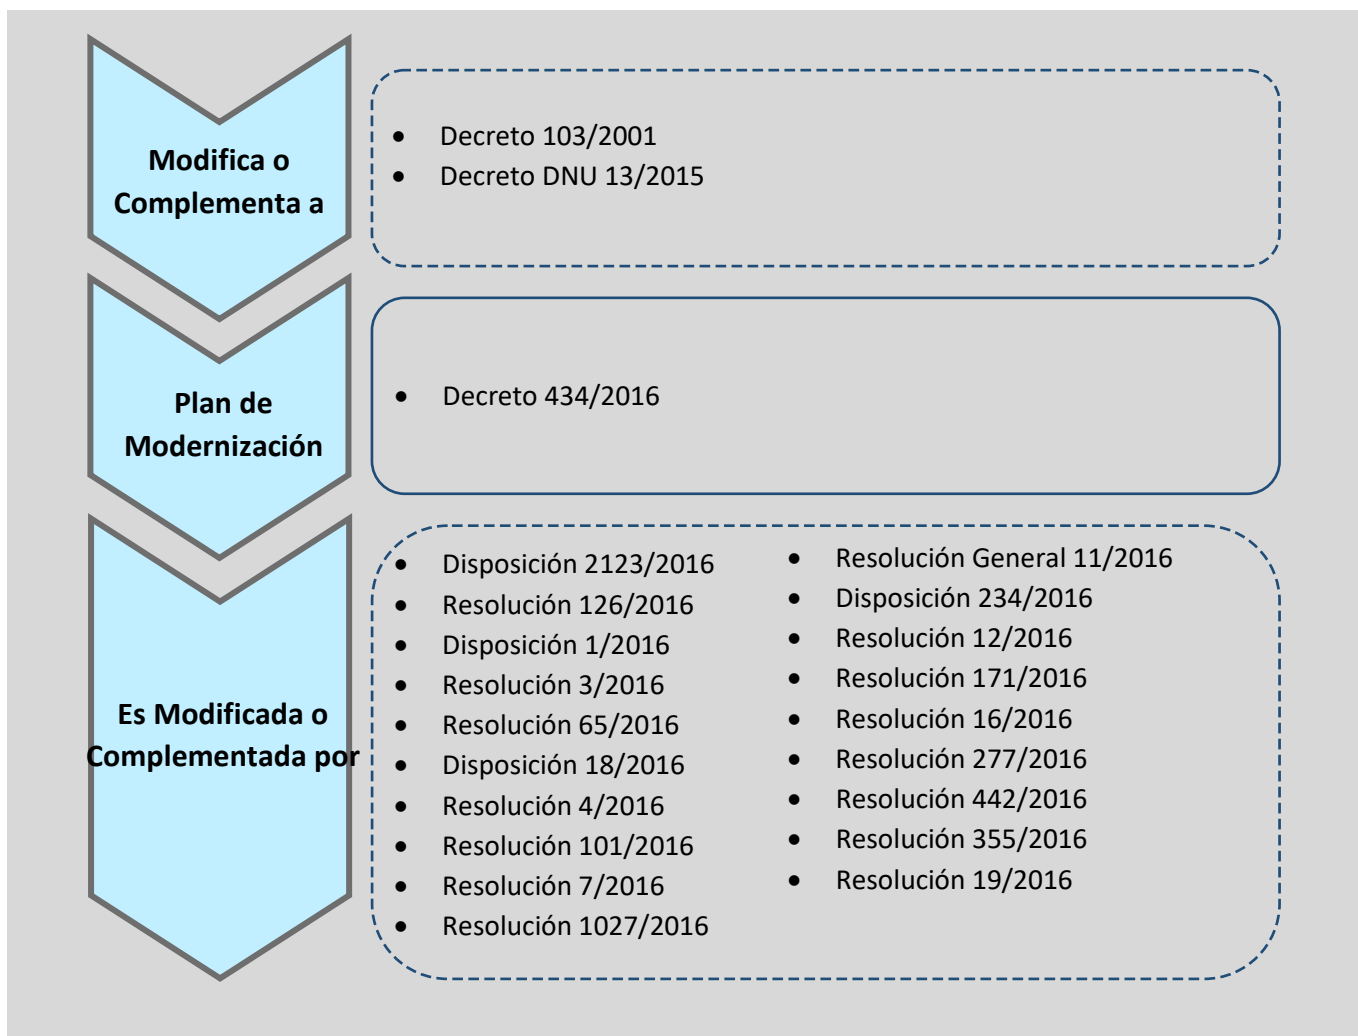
Modifica o Complementa a

- Decreto 103/2001
- Decreto DNU 13/2015

Plan de Modernización

- Decreto 434/2016

Es Modificada o Complementada por

- Disposición 2123/2016
- Resolución 126/2016
- Disposición 1/2016
- Resolución 3/2016
- Resolución 65/2016
- Disposición 18/2016
- Resolución 4/2016
- Resolución 101/2016
- Resolución 7/2016
- Resolución 1027/2016

- Resolución General 11/2016
- Disposición 234/2016
- Resolución 12/2016
- Resolución 171/2016
- Resolución 16/2016
- Resolución 277/2016
- Resolución 442/2016
- Resolución 355/2016
- Resolución 19/2016